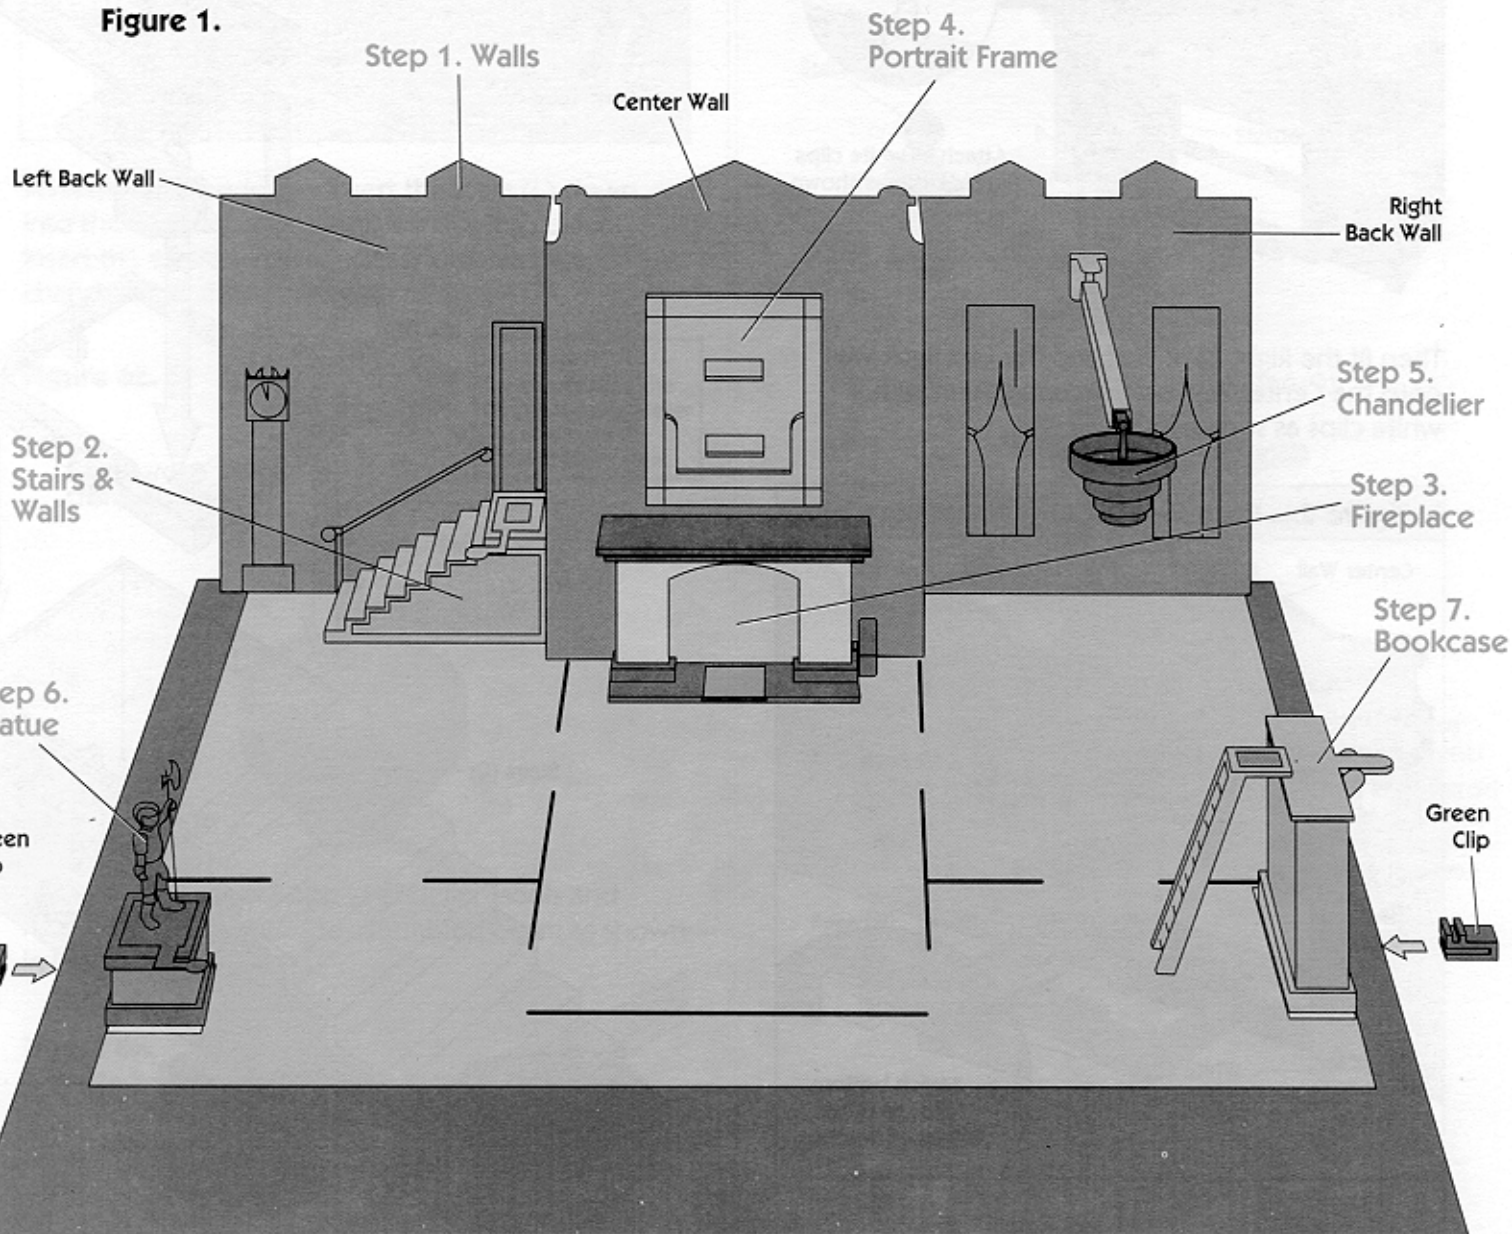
Figure 1.

Step 1. Walls

Step 4.
Portrait Frame

Center Wall

Left Back Wall

Right
Back Wall

Step 2.
Stairs &
Walls

Step 5.
Chandelier

Step 3.
Fireplace

Step 7.
Bookcase

ep 6.
atue

een
p

Green
Clip